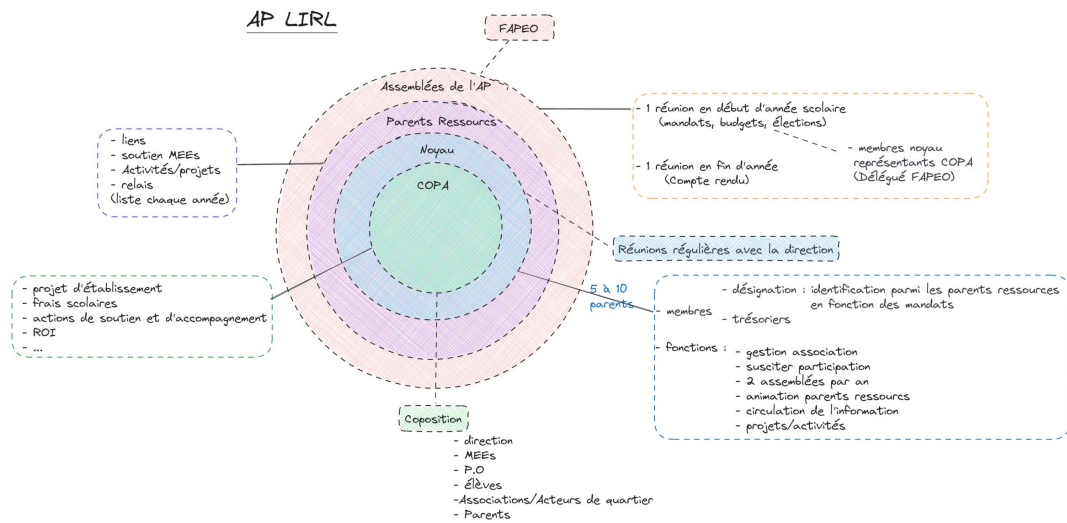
AP LIRL

FAPEO

Assemblées de l'AP

Parents Ressours

Noyau

COPA

- liens
- soutien MEEs
- Activités/projets
- relais
(liste chaque année)

- 1 réunion en début d'année scolaire (mandats, budgets, élections)

- 1 réunion en fin d'année (Compte rendu)

- membres noyau
représentants COPA
(Délégué FAPEO)

Réunions régulières avec la direction

- projet d'établissement
- frais scolaires
- actions de soutien et d'accompagnement
- ROI
- ...

5 à 10 parents

membres
- désignation : identification parmi les parents ressources en fonction des mandats
- trésoriers

fonctions :
- gestion association
- susciter participation
- 2 assemblées par an
- animation parents ressours
- circulation de l'information
- projets/activités

Coposition
- direction
- MEEs
- P.O
- élèves
-Associations/Acteurs de quartier
- Parents